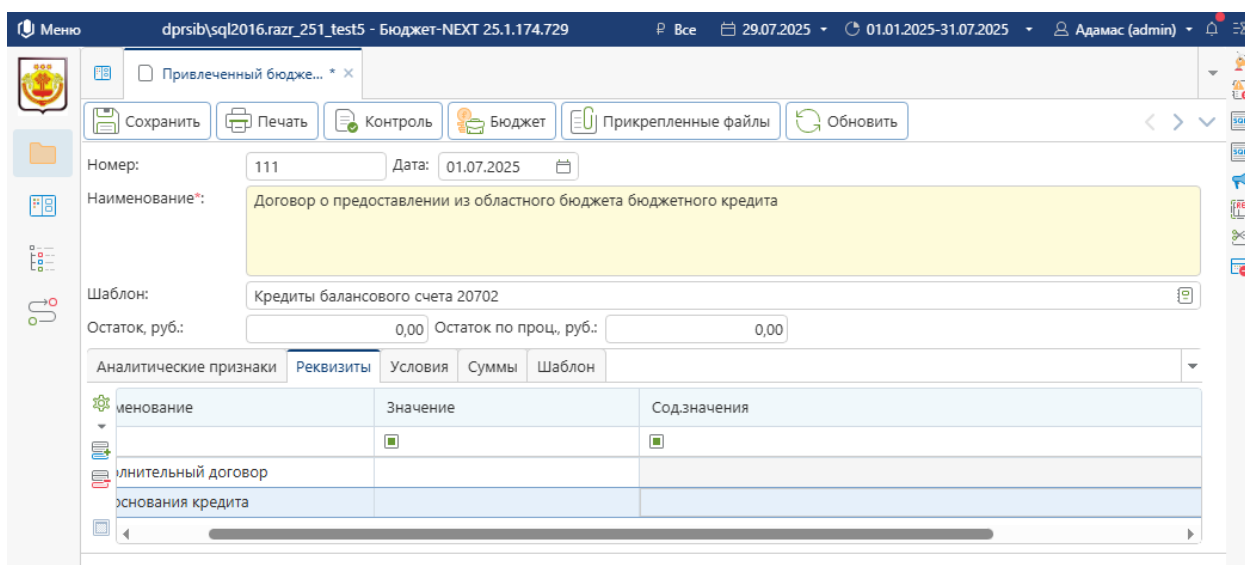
Меню dprsib\sql2016.razr_251_test5 - Бюджет-NEXT 25.1.174.729 ₽ Все 29.07.2025 01.01.2025-31.07.2025 Адамас (admin)

Привлеченный бюдже... * ×

Сохранить Печать Контроль Бюджет Прикрепленные файлы Обновить

Номер: 111 Дата: 01.07.2025

Наименование*: Договор о предоставлении из областного бюджета бюджетного кредита

Шаблон: Кредиты балансового счета 20702

Остаток, руб.: 0,00 Остаток по проц., руб.: 0,00

Аналитические признаки Реквизиты Условия Суммы Шаблон

| менование | Значение | Сод.значения |
|---|---|---|
| | | |
| олнительный договор | | |
| основания кредита | | |